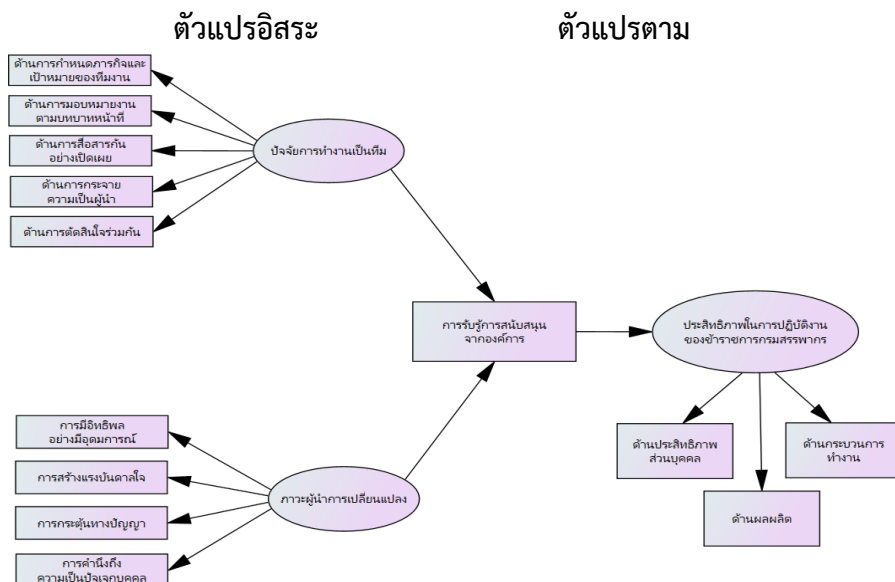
ตัวแปรอิสระ

ตัวแปรตาม

ด้านการกำหนดภารกิจและเป้าหมายของทีมงาน

ด้านการมอบหมายงานตามบทบาทหน้าที่

ด้านการสื่อสารกันอย่างเปิดเผย

ด้านการกระจายความเป็นผู้นำ

ด้านการตัดสินใจร่วมกัน

ปัจจัยการทำงานเป็นทีม

การรับรู้การสนับสนุนจากองค์การ

ประสิทธิภาพในการปฏิบัติงานของข้าราชการกรมสรรพากร

การมีอิทธิพลอย่างมีอุดมการณ์

การสร้างแรงบันดาลใจ

การกระตุ้นทางปัญญา

การคำนึงถึงความเป็นปัจเจกบุคคล

ภาวะผู้นำการเปลี่ยนแปลง

ด้านประสิทธิภาพส่วนบุคคล

ด้านผลผลิต

ด้านกระบวนการทำงาน